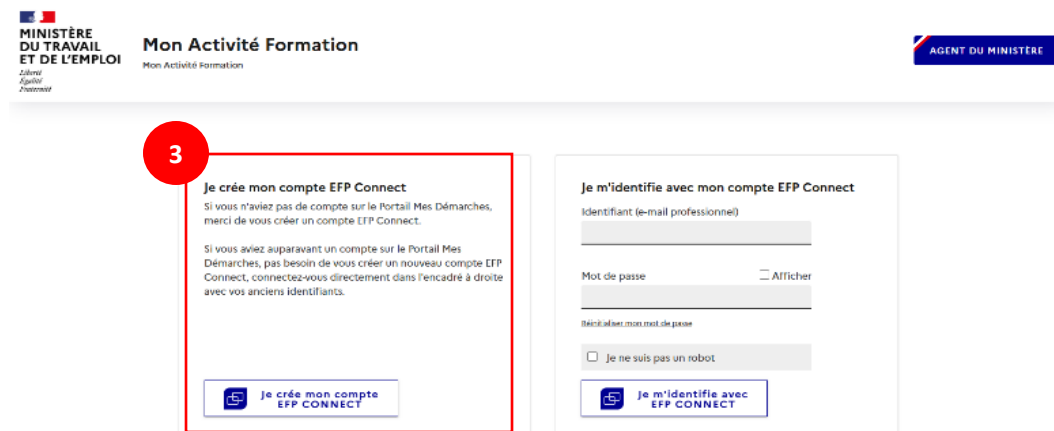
MINISTÈRE
DU TRAVAIL
ET DE L'EMPLOI
Liberté
Égalité
Fraternité

Mon Activité Formation
Mon Activité Formation

AGENT DU MINISTÈRE

3

Je crée mon compte EFP Connect
Si vous n'aviez pas de compte sur le Portail Mes Démarches, merci de vous créer un compte EFP Connect.

Si vous aviez auparavant un compte sur le Portail Mes Démarches, pas besoin de vous créer un nouveau compte EFP Connect, connectez-vous directement dans l'encadré à droite avec vos anciens identifiants.

Je crée mon compte EFP CONNECT

Je m'identifie avec mon compte EFP Connect
Identifiant (e-mail professionnel)

Mot de passe
Afficher

Réinitialiser mon mot de passe

Je ne suis pas un robot

Je m'identifie avec EFP CONNECT